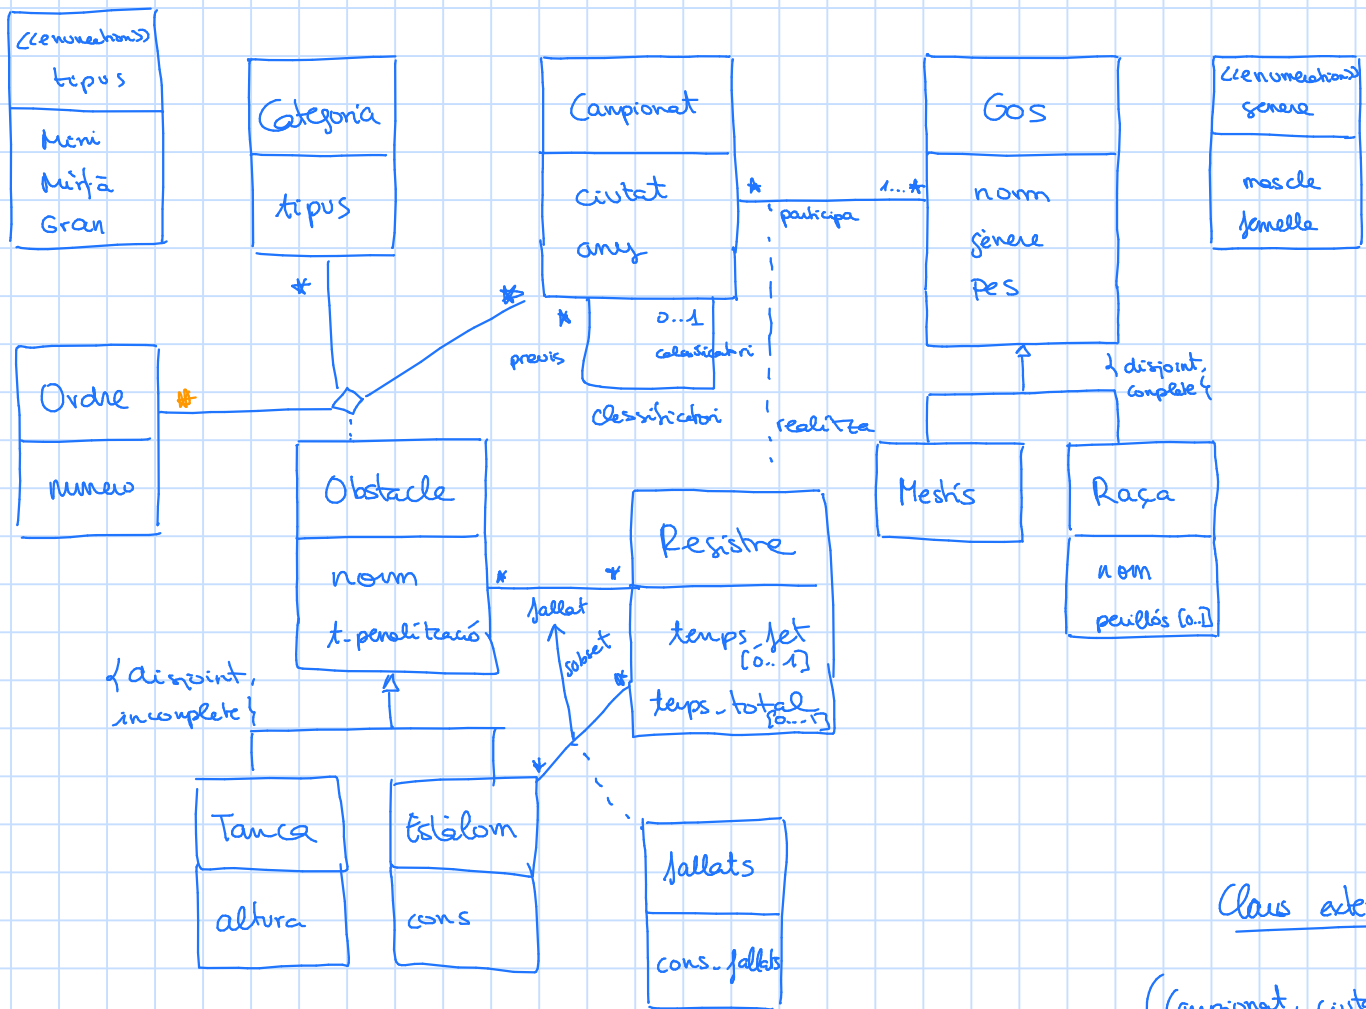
<<enumeration>>
tipus

Mini
Mitjà
Gran

Categoria

tipus

Campionat

ciutat
any

Gos

nom
gènere
pes

<<enumeration>>
gènere

mascle
femella

* participa 1...*

*

*

* 0..1
previs classificatori

Classificatori

realitza

{disjoint, complete}

Ordre

numero

*

Obstacle

nom
t_penalització

Mestís

Raça

nom
perillós [0..1]

Registre

temps_fet [0..1]
temps_total [0..1]

* *
fallat
saltat
*

{disjoint, incomplete}

Tanca

altura

Eslàlom

cons

fallats

cons_fallats

Claus exte

(Campionat, ciut